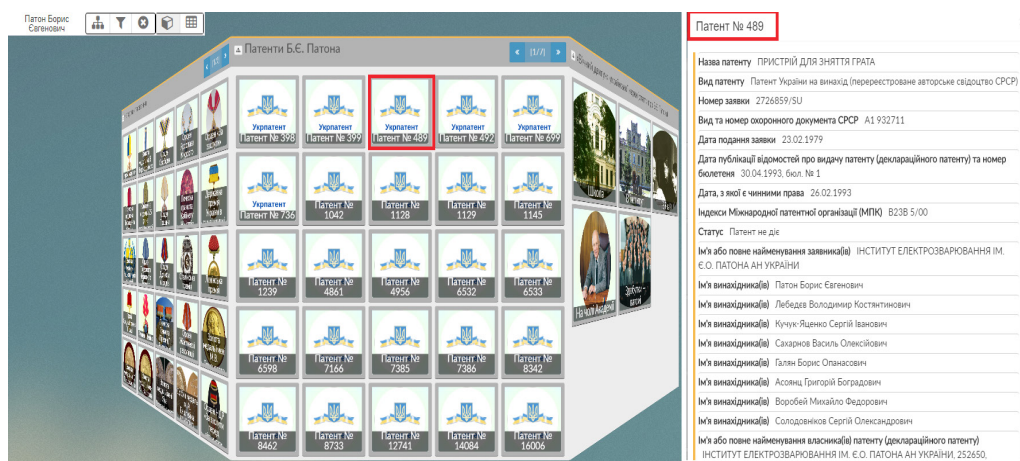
Патон Борис Євгенович

Патенти Б.Є. Патона

(1/7)

Укрпатент
Патент № 398

Укрпатент
Патент № 399

Укрпатент
Патент № 489

Укрпатент
Патент № 492

Укрпатент
Патент № 699

Укрпатент
Патент № 736

Патент № 1042

Патент № 1128

Патент № 1129

Патент № 1145

Патент № 1239

Патент № 4861

Патент № 4956

Патент № 6532

Патент № 6533

Патент № 6598

Патент № 7166

Патент № 7385

Патент № 7386

Патент № 8342

Патент № 8462

Патент № 8733

Патент № 12741

Патент № 14084

Патент № 16006

Школа

На чолі Академії

Патент № 489

Назва патенту ПРИСТРІЙ ДЛЯ ЗНЯТТЯ ГРАТА

Вид патенту Патент України на винахід (перереєстроване авторське свідоцтво СРСР)

Номер заявки 2726859/SU

Вид та номер охоронного документа СРСР A1 932711

Дата подання заявки 23.02.1979

Дата публікації відомостей про видачу патенту (деклараційного патенту) та номер бюлетеня 30.04.1993, бюл. № 1

Дата, з якої є чинними права 26.02.1993

Індекси Міжнародної патентної організації (МПК) B23B 5/00

Статус Патент не діє

Ім'я або повне найменування заявника(ів) ІНСТИТУТ ЕЛЕКТРОЗВАРЮВАННЯ ІМ. Є.О. ПАТОНА АН УКРАЇНИ

Ім'я винахідника(ів) Патон Борис Євгенович

Ім'я винахідника(ів) Лебедєв Володимир Костянтинович

Ім'я винахідника(ів) Кучук-Яценко Сергій Іванович

Ім'я винахідника(ів) Сахарнов Василь Олексійович

Ім'я винахідника(ів) Галян Борис Опанасович

Ім'я винахідника(ів) Асоянц Григорій Боградович

Ім'я винахідника(ів) Воробей Михайло Федорович

Ім'я винахідника(ів) Солодовніков Сергій Олександрович

Ім'я або повне найменування власника(ів) патенту (деклараційного патенту) ІНСТИТУТ ЕЛЕКТРОЗВАРЮВАННЯ ІМ. Є.О. ПАТОНА АН УКРАЇНИ, 252650,